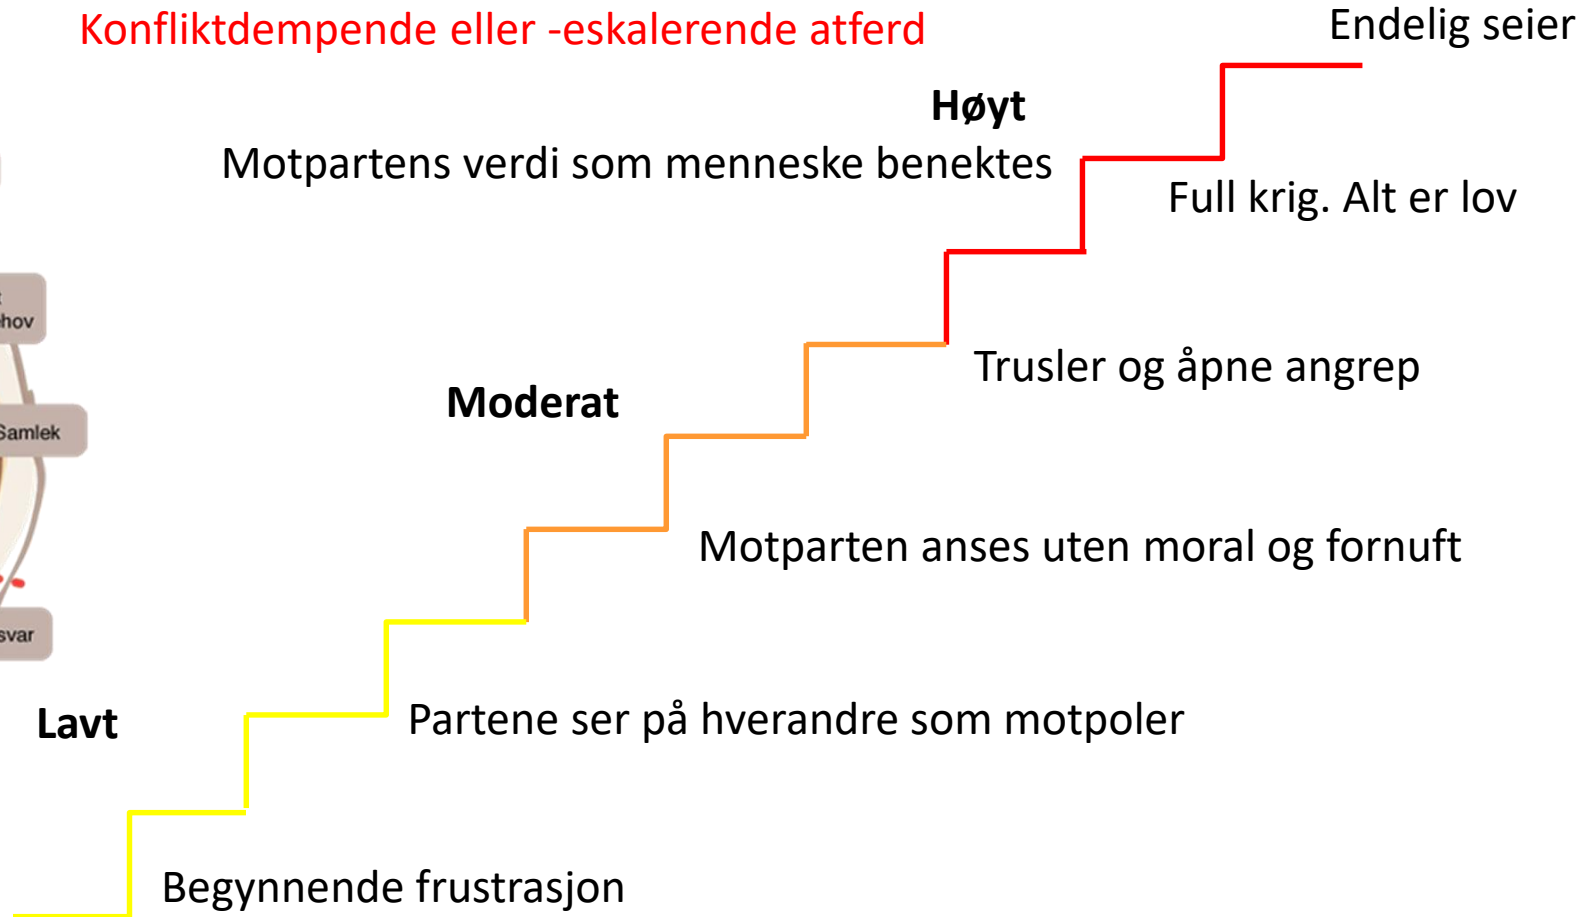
Konfliktdempende eller -eskalerende atferd

Endelig seier

Høyt

Motpartens verdi som menneske benektes

Full krig. Alt er lov

hov

Trusler og åpne angrep

Moderat

Samlek

Motparten anses uten moral og fornuft

svar

Partene ser på hverandre som motpoler

Lavt

Begynnende frustrasjon